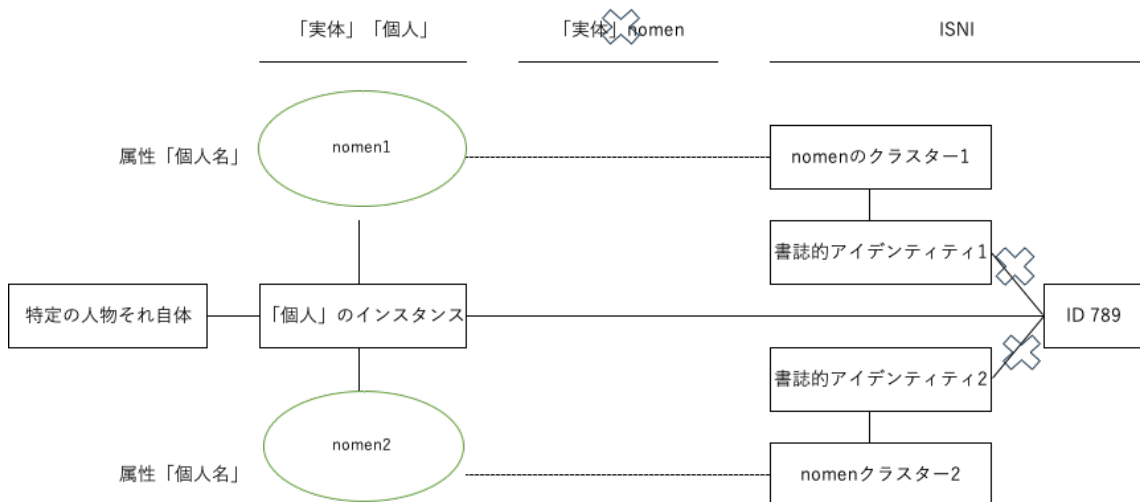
「実体」「個人」

「実体」nomen

ISNI

属性「個人名」

nomen1

nomenのクラスター1

書誌的アイデンティティ1

特定の人物それ自体

「個人」のインスタンス

ID 789

書誌的アイデンティティ2

nomen2

属性「個人名」

nomenクラスター2